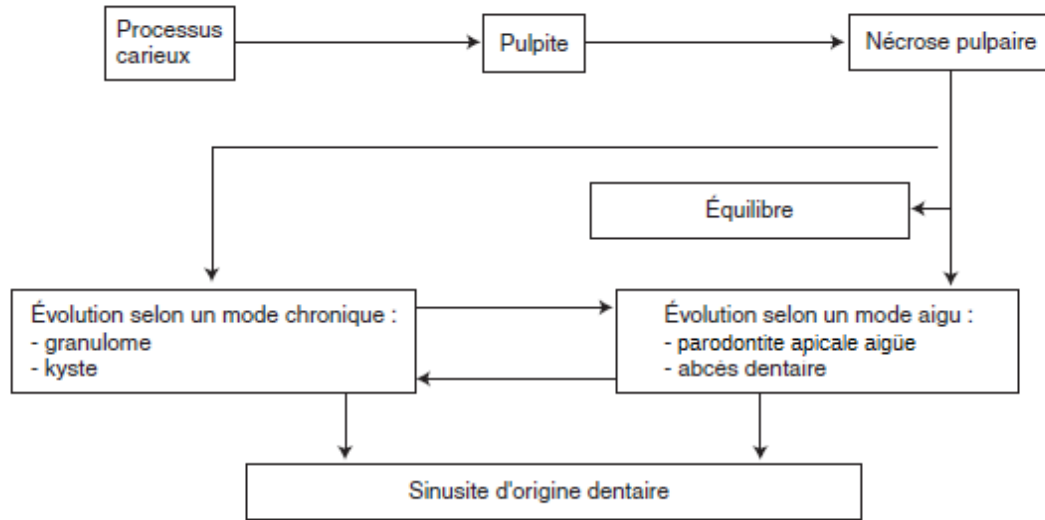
Processus carieux

Pulpite

Nécrose pulpaire

Équilibre

Évolution selon un mode chronique :
- granulome
- kyste

Évolution selon un mode aigu :
- parodontite apicale aigüe
- abcès dentaire

Sinusite d'origine dentaire